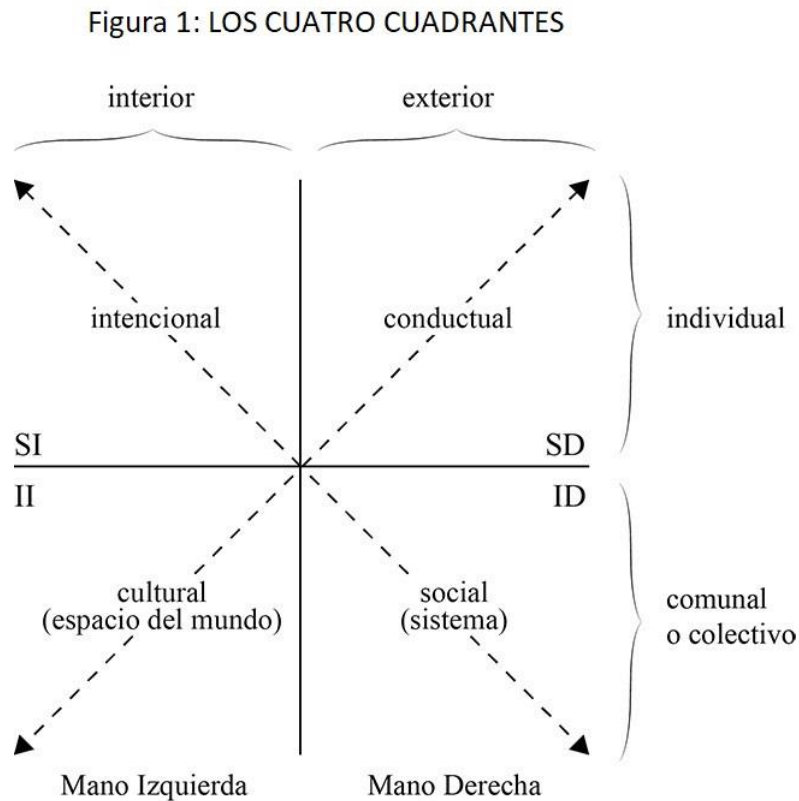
Figura 1: LOS CUATRO CUADRANTES

interior

exterior

intencional

conductual

individual

SI

SD

II

ID

cultural
(espacio del mundo)

social
(sistema)

comunal
o colectivo

Mano Izquierda

Mano Derecha